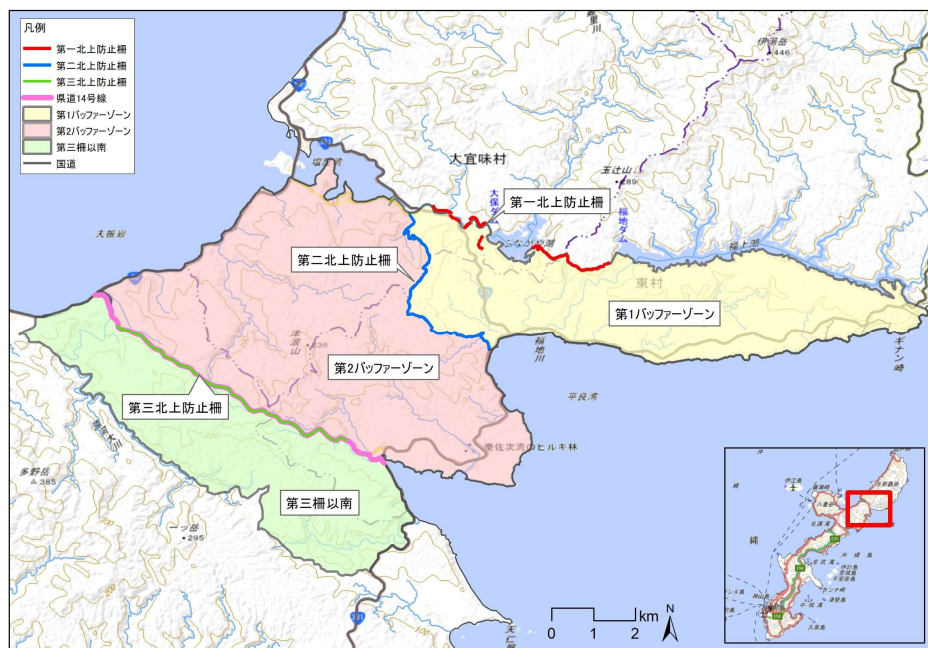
凡例
第一北上防止柵
第二北上防止柵
第三北上防止柵
県道14号線
第1バッファーゾーン
第2バッファーゾーン
第三柵以南
国道

大宜味村
第一北上防止柵
第二北上防止柵
東村
第1バッファーゾーン
第2バッファーゾーン
第三北上防止柵
第三柵以南
大保
玉辻山
福地ダム
福上湖
伊湯岳
446
平良湾
慶佐次湾のヒルギ林
ギナン崎
大保岩
多野岳
385
一ツ岳
295
塩屋湾
福地川
0 1 2 km
N